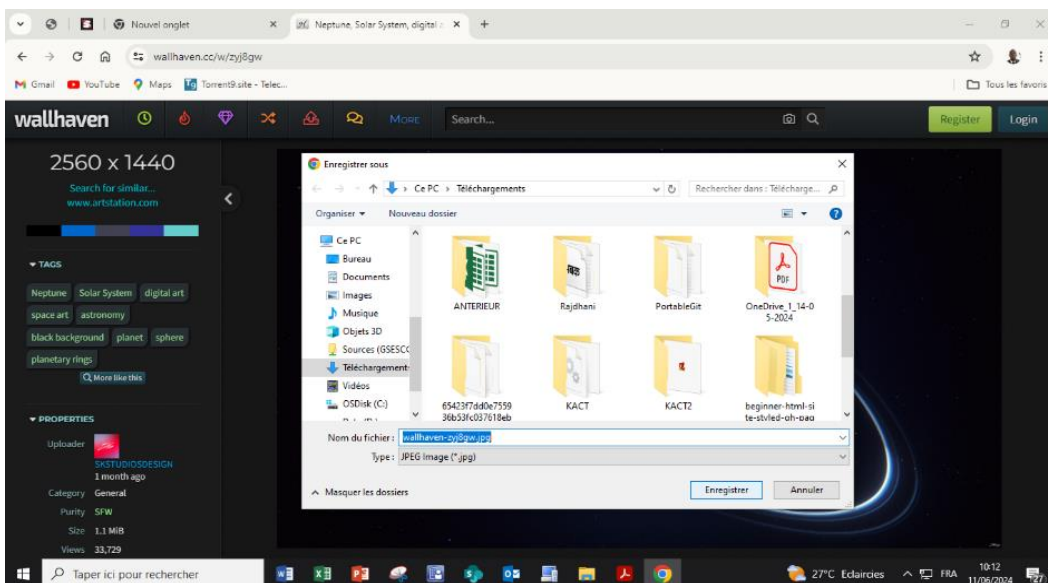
Nouvel onglet
Neptune, Solar System, digital a
wallhaven.cc/w/zyj8gw
Gmail YouTube Maps Torrent9.site - Telec...
Tous les favoris
wallhaven
MORE
Search...
Register
Login
2560 x 1440
Search for similar...
www.artstation.com
▾ TAGS
Neptune
Solar System
digital art
space art
astronomy
black background
planet
sphere
planetary rings
More like this
▾ PROPERTIES
Uploader
SKSTUDIOSDESIGN
1 month ago
Category General
Purity SFW
Size 1.1 MiB
Views 33,729

Enregistrer sous
Ce PC › Téléchargements
Rechercher dans : Télécharge...
Organiser ▾
Nouveau dossier
Ce PC
Bureau
Documents
Images
Musique
Objets 3D
Sources (GSESCC
Téléchargements
Vidéos
OSDisk (C:)
ANTERIEUR
Rajdhani
PortableGit
OneDrive_1_14-05-2024
65423f7dd0e7559 36b53fc037618eb
KACT
KACT2
beginner-html-site-styled-gh-pag
Nom du fichier : wallhaven-zyj8gw.jpg
Type : JPEG Image (*.jpg)
Masquer les dossiers
Enregistrer
Annuler

Taper ici pour rechercher
27°C Eclaircies
FRA
10:12
11/06/2024